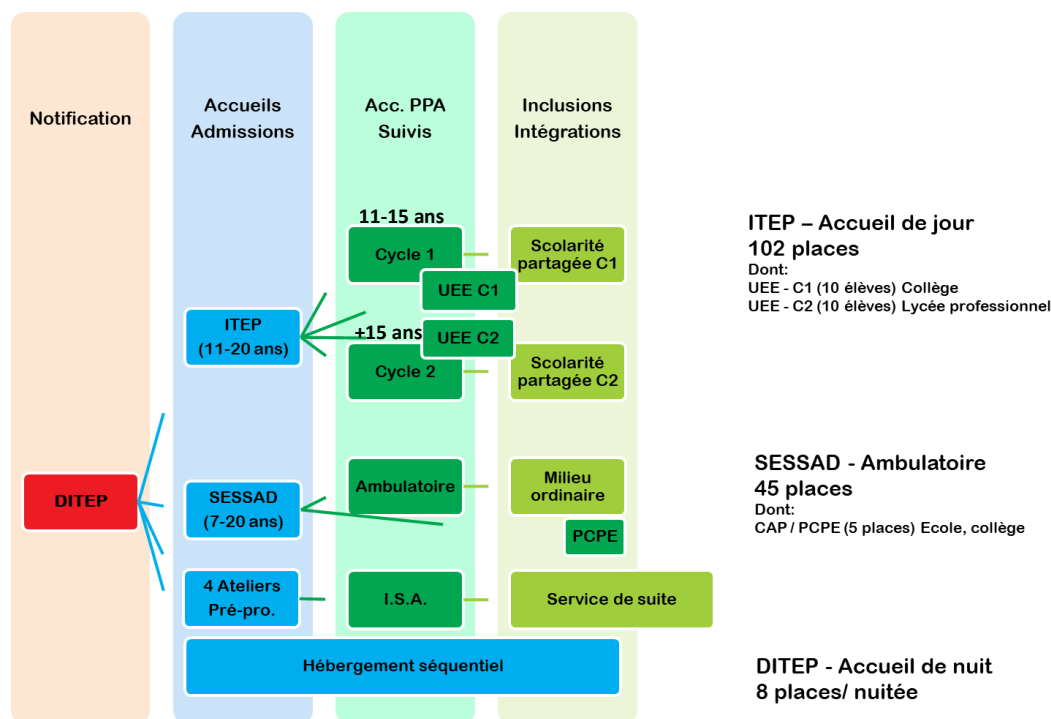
Notification

Accueils Admissions

Acc. PPA Suivis

Inclusions Intégrations

11-15 ans

Cycle 1

Scolarité partagée C1

UEE C1

ITEP (11-20 ans)

+15 ans

UEE C2

Cycle 2

Scolarité partagée C2

DITEP

SESSAD (7-20 ans)

Ambulatoire

Milieu ordinaire

PCPE

4 Ateliers Pré-pro.

I.S.A.

Service de suite

Hébergement séquentiel

ITEP – Accueil de jour
102 places
Dont:
UEE - C1 (10 élèves) Collège
UEE - C2 (10 élèves) Lycée professionnel

SESSAD - Ambulatoire
45 places
Dont:
CAP / PCPE (5 places) Ecole, collège

DITEP - Accueil de nuit
8 places/ nuitée